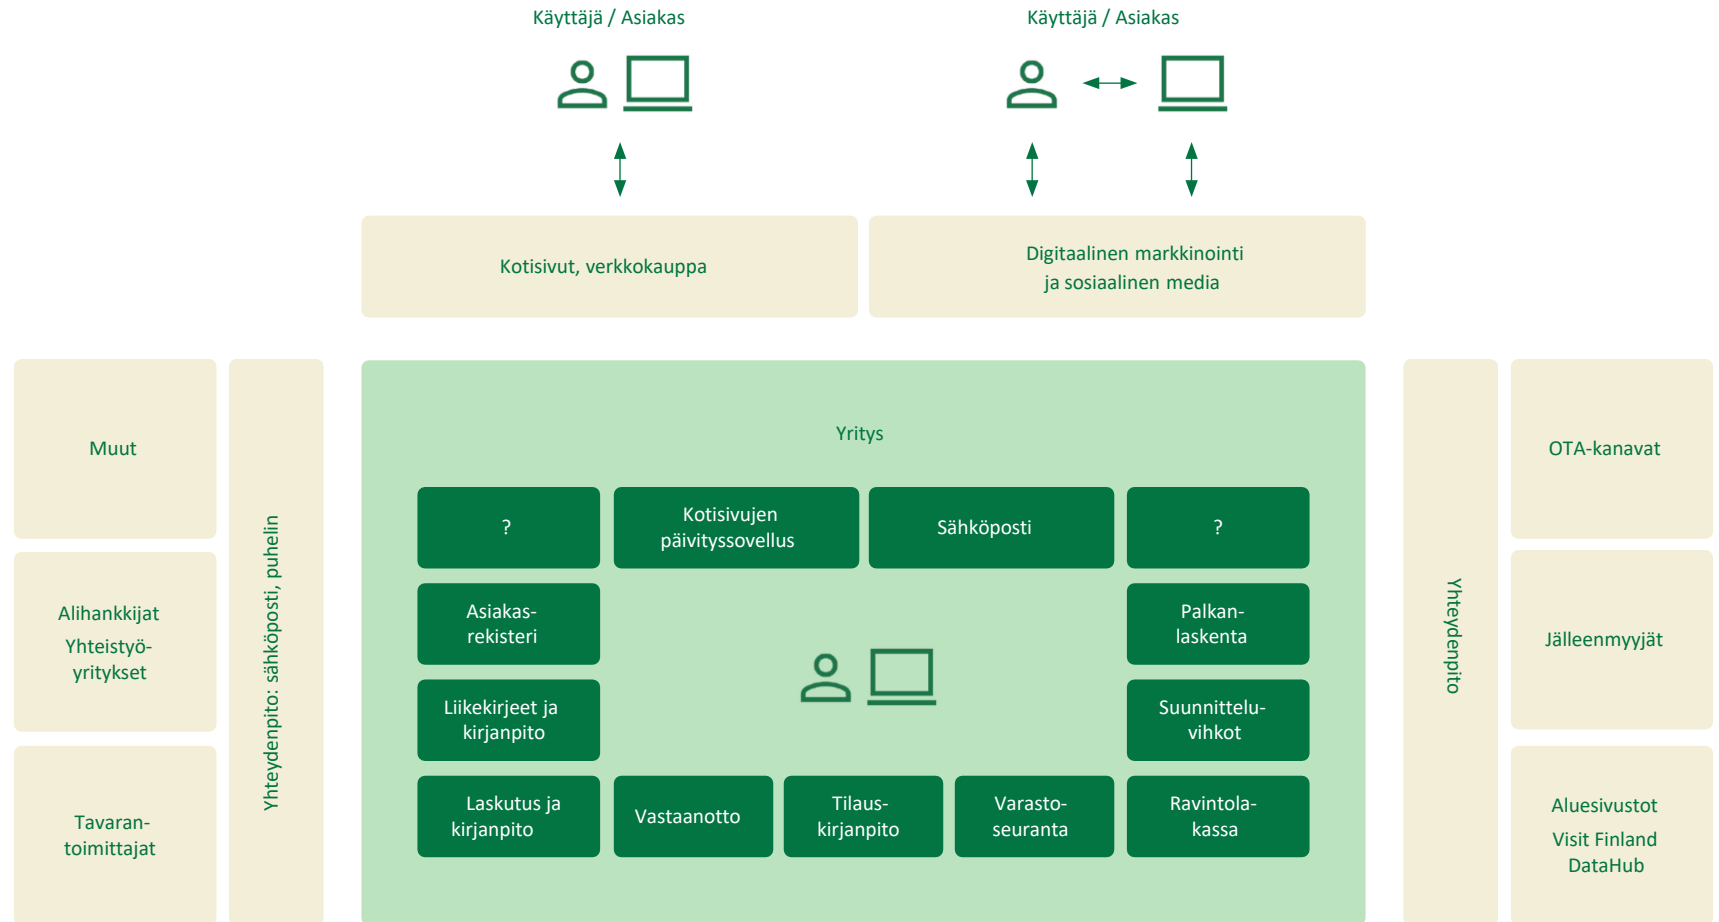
Käyttäjä / Asiakas

Käyttäjä / Asiakas

Kotisivut, verkkokauppa

Digitaalinen markkinointi ja sosiaalinen media

Muut

Alihankkijat
Yhteistyö-yritykset

Tavaran-toimittajat

Yhteydenpito: sähköposti, puhelin

Yritys

?

Kotisivujen päivityssovellus

Sähköposti

?

Asiakas-rekisteri

Palkan-laskenta

Liikekirjeet ja kirjanpito

Suunnittelu-vihkot

Laskutus ja kirjanpito

Vastaanotto

Tilaus-kirjanpito

Varasto-seuranta

Ravintola-kassa

Yhteydenpito

OTA-kanavat

Jälleenmyyjät

Aluesivustot
Visit Finland DataHub